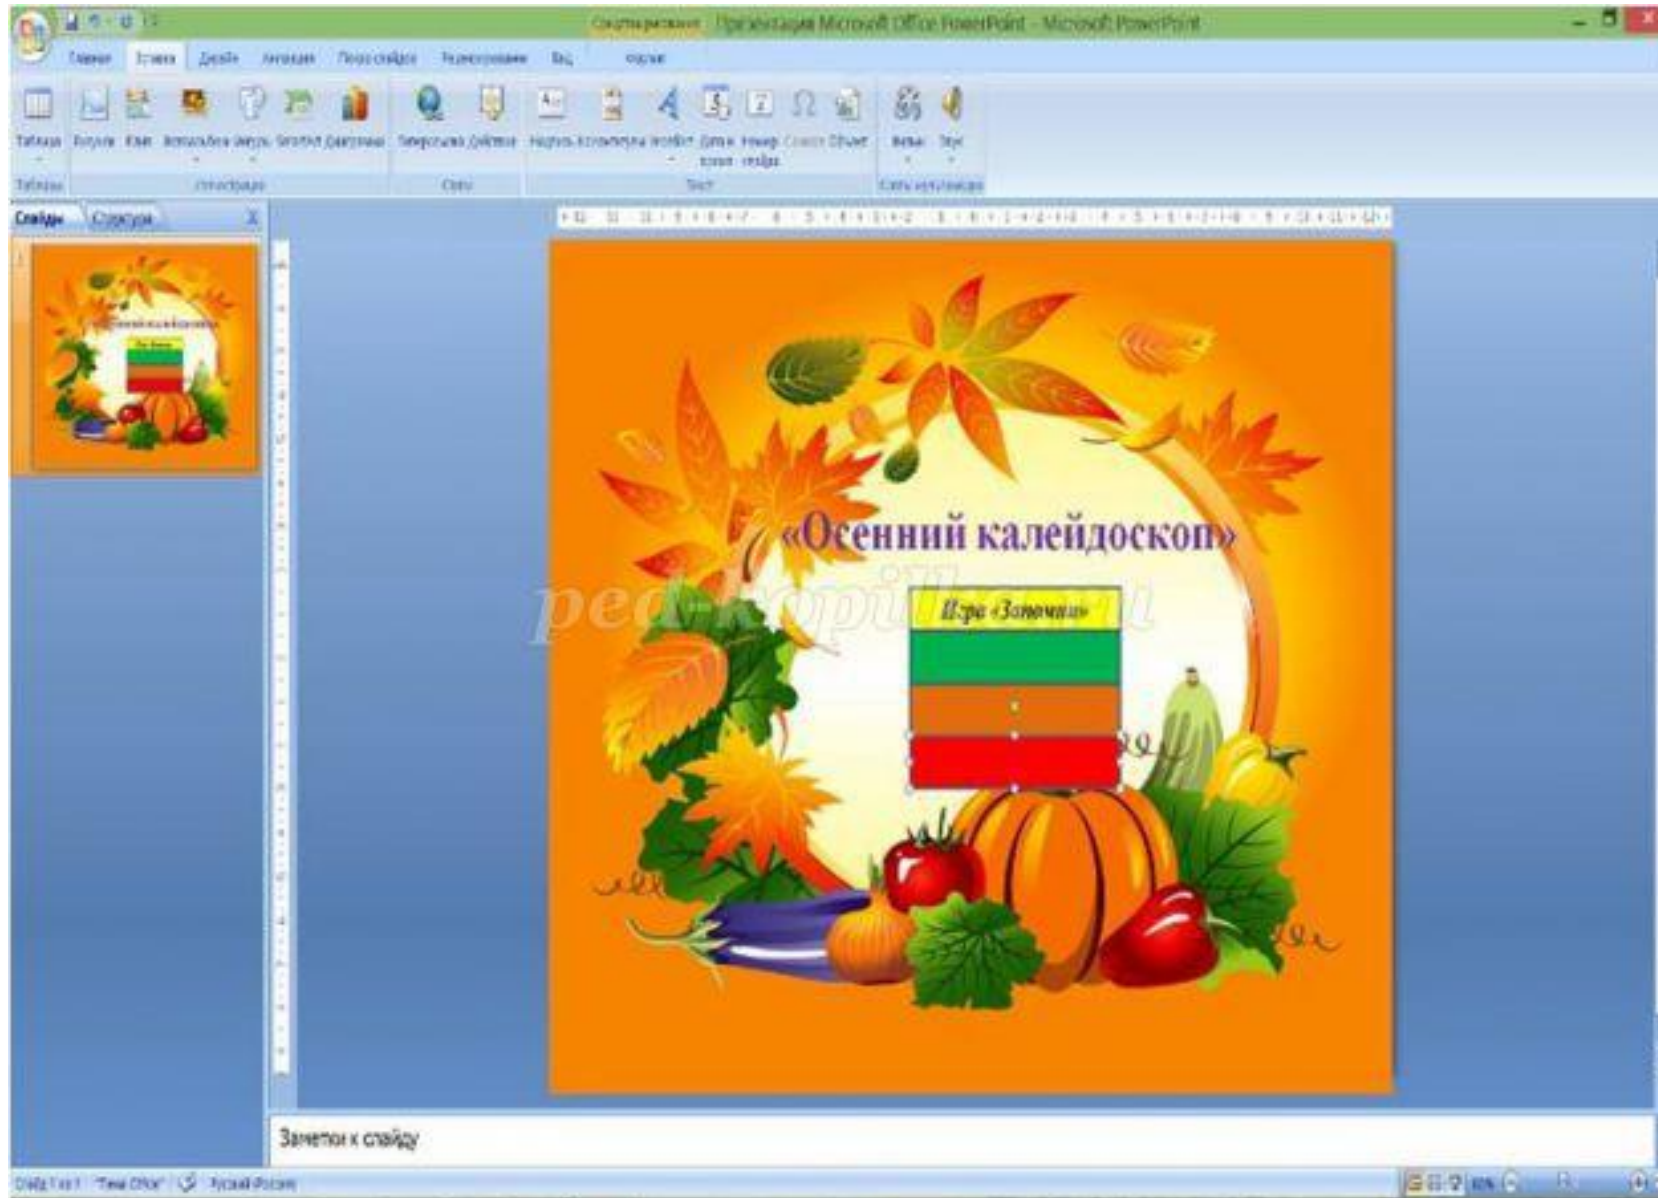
Средства рисования Презентация Microsoft Office PowerPoint - Microsoft PowerPoint

Главная Вставка Дизайн Анимация Показ слайдов Рецензирование Вид Формат

Таблица Рисунок Клип Фотоальбом Фигуры SmartArt Диаграмма Гиперссылка Действие Надпись Колонтитулы WordArt Дата и время Номер слайда Символ Объект Фильм Звук

Таблицы Иллюстрации Связи Текст Клипы мультимедиа

Слайды Структура

«Осенний калейдоскоп»

ped-kopilka.ru

Игра «Замочки»

Заметки к слайду

Слайд 1 из 1 "Тема Office" Русский (Россия)